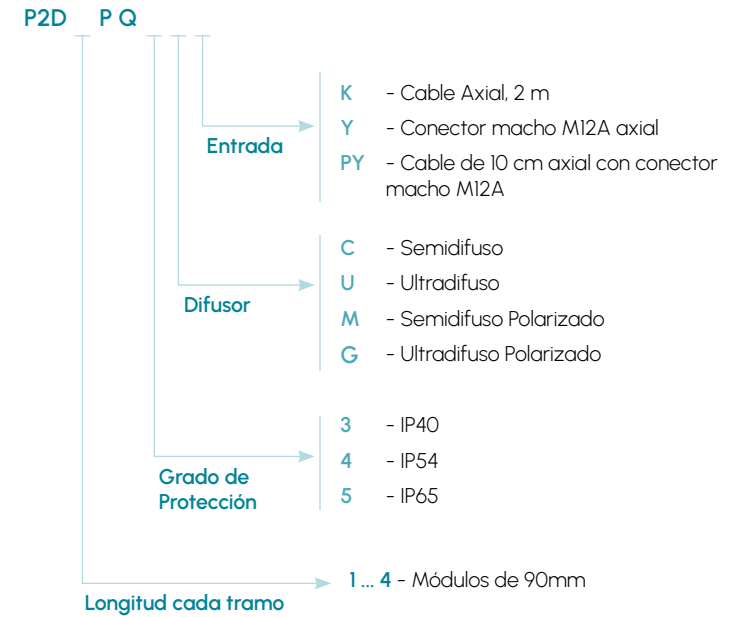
P2D _ P Q _ _ _

Entrada

K - Cable Axial, 2 m
Y - Conector macho M12A axial
PY - Cable de 10 cm axial con conector macho M12A

Difusor

C - Semidifuso
U - Ultradifuso
M - Semidifuso Polarizado
G - Ultradifuso Polarizado

Grado de Protección

3 - IP40
4 - IP54
5 - IP65

Longitud cada tramo

1 ... 4 - Módulos de 90mm